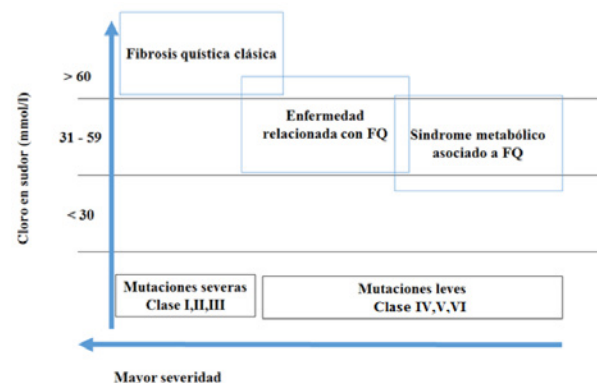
Cloro en sudor (mmol/l)

> 60

31 - 59

< 30

Fibrosis quística clásica

Enfermedad relacionada con FQ

Síndrome metabólico asociado a FQ

Mutaciones severas Clase I,II,III

Mutaciones leves Clase IV,V,VI

Mayor severidad